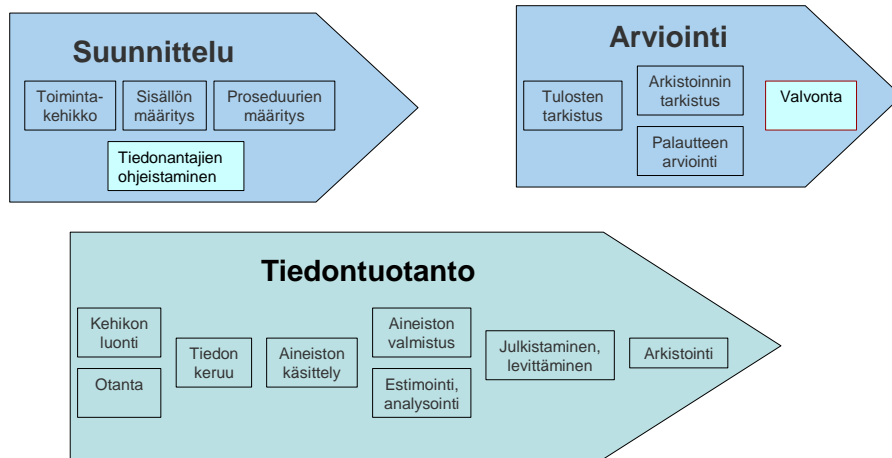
Suunnittelu

Toiminta-kehikko

Sisällön määritys

Proseduurien määritys

Tiedonantajien ohjeistaminen

Arviointi

Tulosten tarkistus

Arkistoinnin tarkistus

Palautteen arviointi

Valvonta

Tiedontuotanto

Kehikon luonti

Otanta

Tiedon keruu

Aineiston käsittely

Aineiston valmistus

Estimointi, analysointi

Julkistaminen, levittäminen

Arkistointi